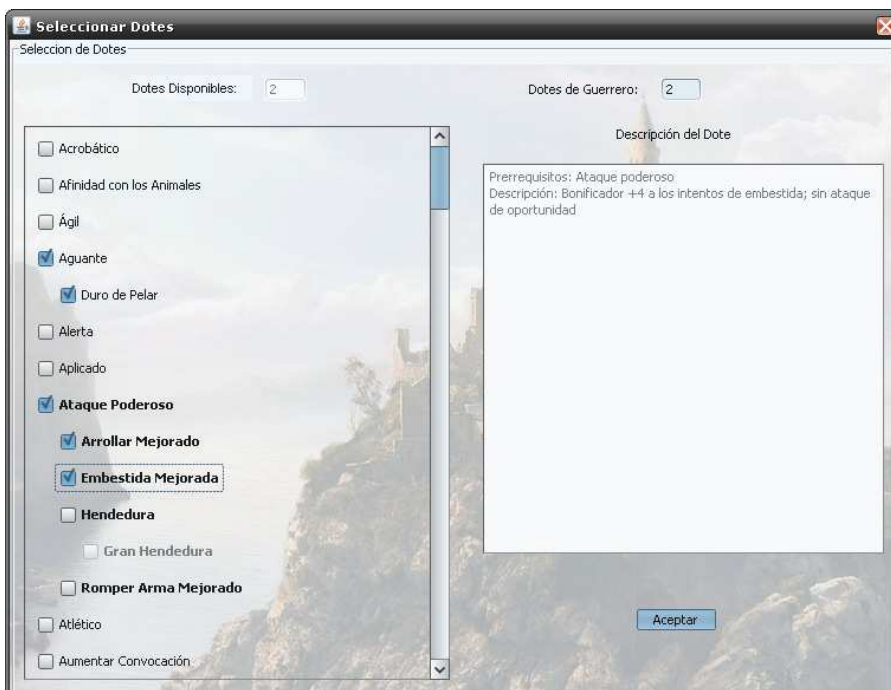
Seleccionar Dotes

Seleccion de Dotes

Dotes Disponibles: 2

Dotes de Guerrero: 2

Acrobático

Afinidad con los Animales

Ágil

Aguante

Duro de Pelar

Alerta

Aplicado

Ataque Poderoso

Arrollar Mejorado

Embestida Mejorada

Hendedura

Gran Hendedura

Romper Arma Mejorado

Atlético

Aumentar Convocación

Descripción del Dote

Prerrequisitos: Ataque poderoso
Descripción: Bonificador +4 a los intentos de embestida; sin ataque de oportunidad

Aceptar